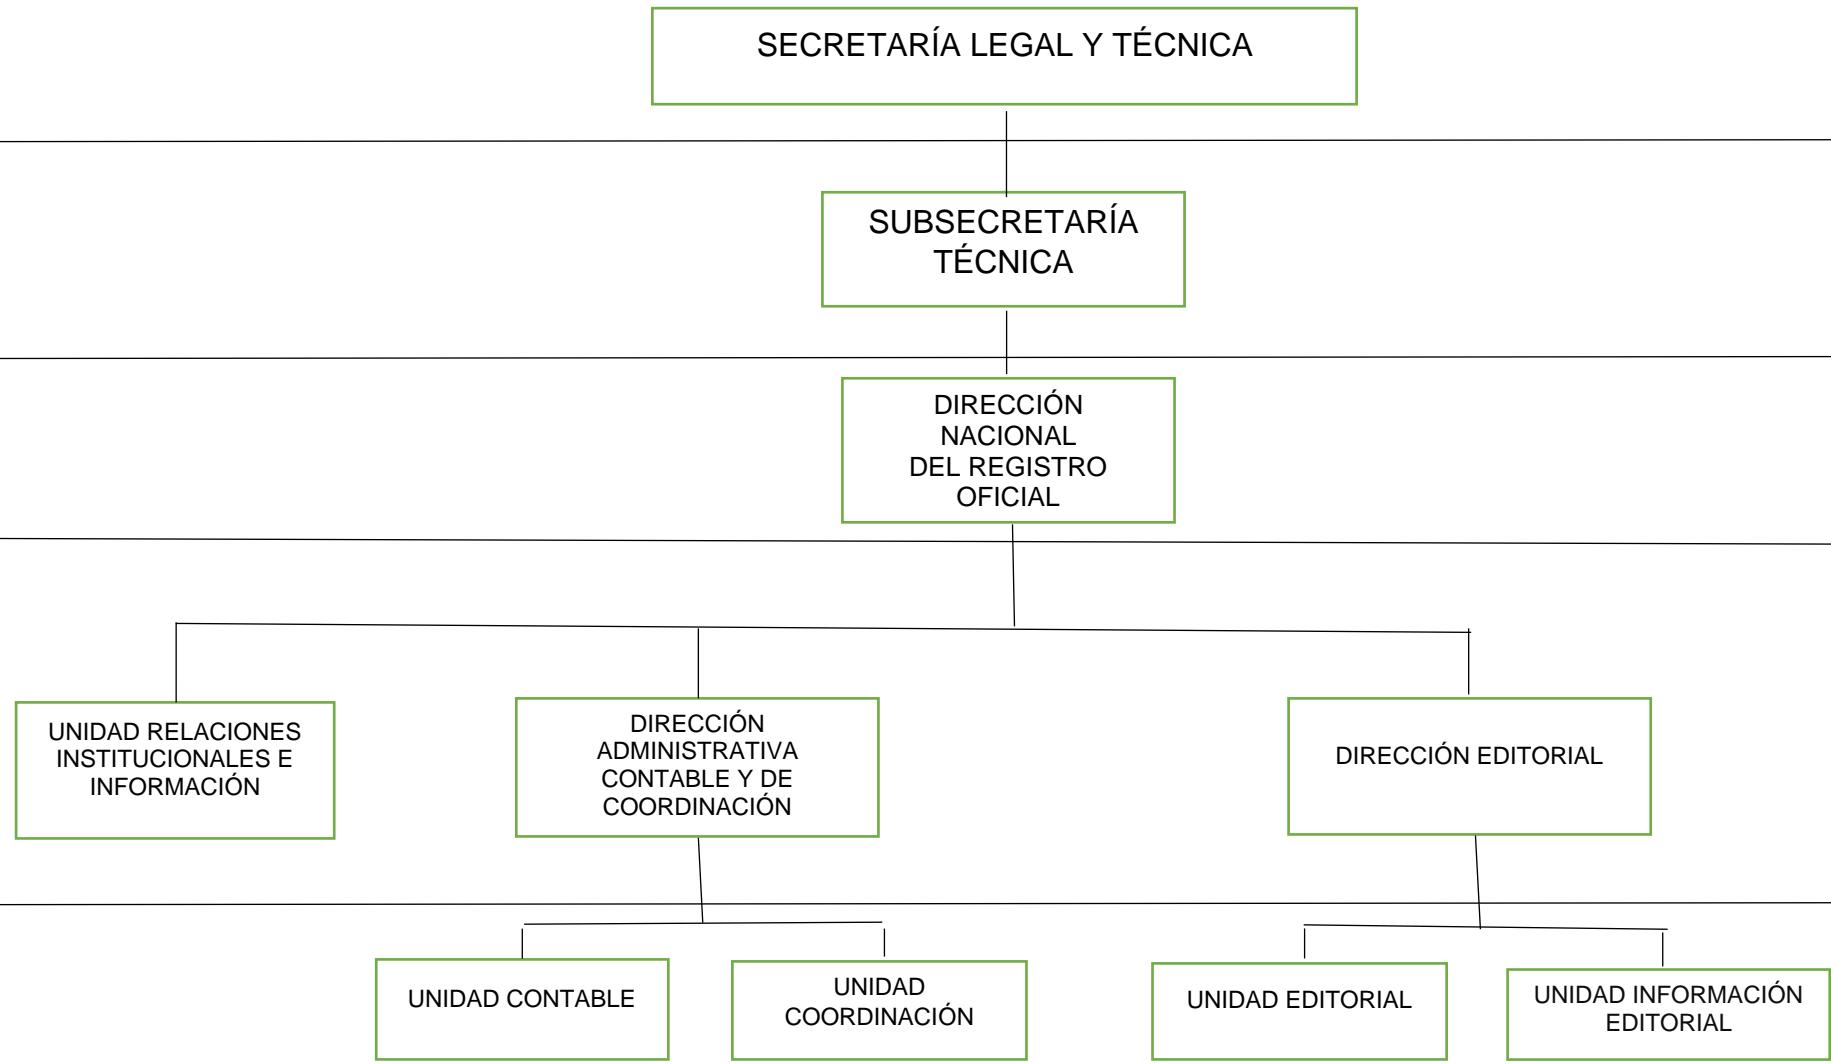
SECRETARÍA LEGAL Y TÉCNICA

SUBSECRETARÍA TÉCNICA

DIRECCIÓN NACIONAL DEL REGISTRO OFICIAL

UNIDAD RELACIONES INSTITUCIONALES E INFORMACIÓN

DIRECCIÓN ADMINISTRATIVA CONTABLE Y DE COORDINACIÓN

DIRECCIÓN EDITORIAL

UNIDAD CONTABLE

UNIDAD COORDINACIÓN

UNIDAD EDITORIAL

UNIDAD INFORMACIÓN EDITORIAL